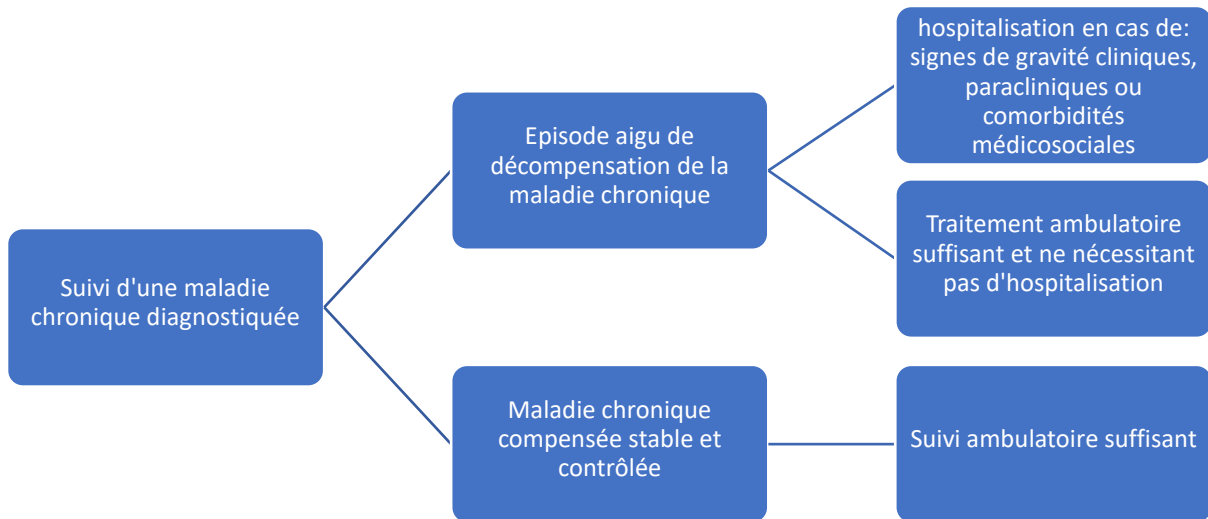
Suivi d'une maladie chronique diagnostiquée

Episode aigu de décompensation de la maladie chronique

hospitalisation en cas de: signes de gravité cliniques, paracliniques ou comorbidités médicosociales

Traitement ambulatoire suffisant et ne nécessitant pas d'hospitalisation

Maladie chronique compensée stable et contrôlée

Suivi ambulatoire suffisant